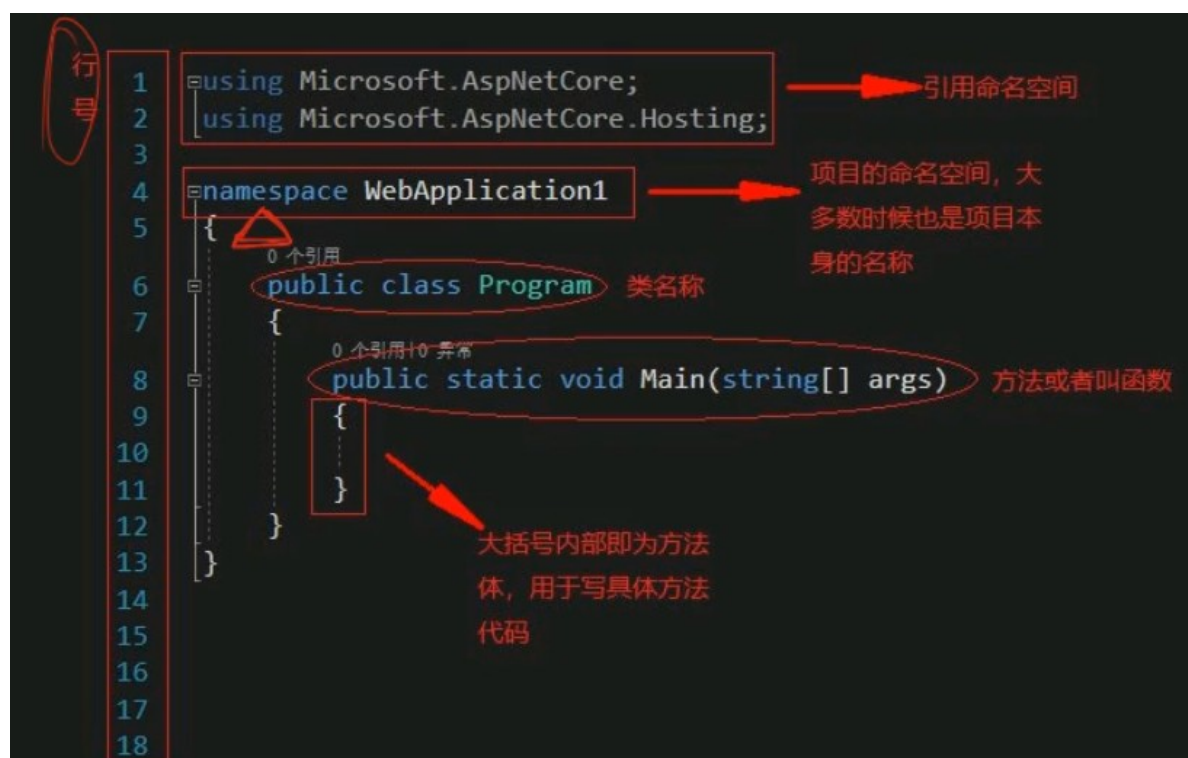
行号

1 using Microsoft.AspNetCore;
2 using Microsoft.AspNetCore.Hosting;
3
4 namespace WebApplication1
5 {
0 个引用
6 public class Program
7 {
0 个引用|0 异常
8 public static void Main(string[] args)
9 {
10
11 }
12 }
13 }
14
15
16
17
18

引用命名空间

项目的命名空间，大多数时候也是项目本身的名称

类名称

方法或者叫函数

大括号内部即为方法体，用于写具体方法代码